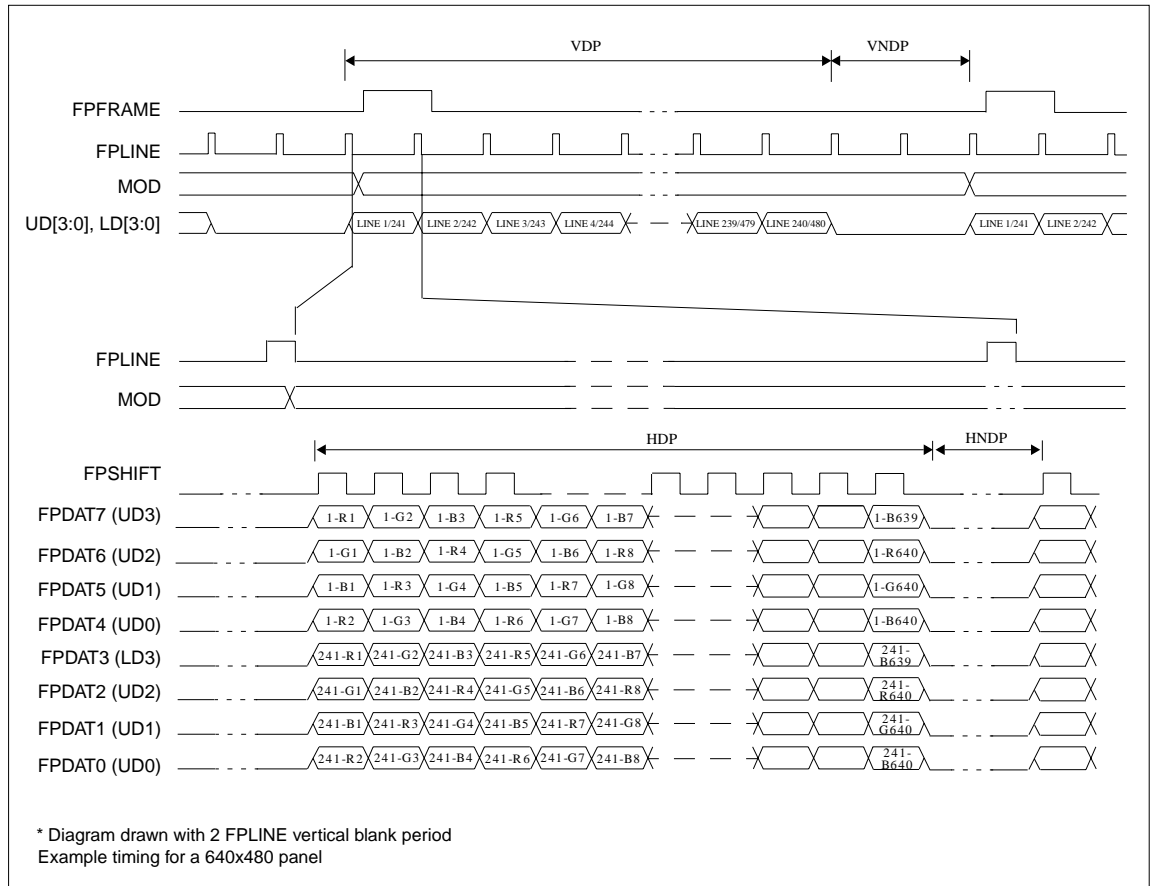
VDP

VNDP

FPFRAME

FPLINE

MOD

UD[3:0], LD[3:0]

LINE 1/241 LINE 2/242 LINE 3/243 LINE 4/244 LINE 239/479 LINE 240/480 LINE 1/241 LINE 2/242

FPLINE

MOD

HDP

HNDP

FPSHIFT

FPDAT7 (UD3) 1-R1 1-G2 1-B3 1-R5 1-G6 1-B7 1-B639

FPDAT6 (UD2) 1-G1 1-B2 1-R4 1-G5 1-B6 1-R8 1-R640

FPDAT5 (UD1) 1-B1 1-R3 1-G4 1-B5 1-R7 1-G8 1-G640

FPDAT4 (UD0) 1-R2 1-G3 1-B4 1-R6 1-G7 1-B8 1-B640

FPDAT3 (LD3) 241-R1 241-G2 241-B3 241-R5 241-G6 241-B7 241-B639

FPDAT2 (UD2) 241-G1 241-B2 241-R4 241-G5 241-B6 241-R8 241-R640

FPDAT1 (UD1) 241-B1 241-R3 241-G4 241-B5 241-R7 241-G8 241-G640

FPDAT0 (UD0) 241-R2 241-G3 241-B4 241-R6 241-G7 241-B8 241-B640

* Diagram drawn with 2 FPLINE vertical blank period
Example timing for a 640x480 panel